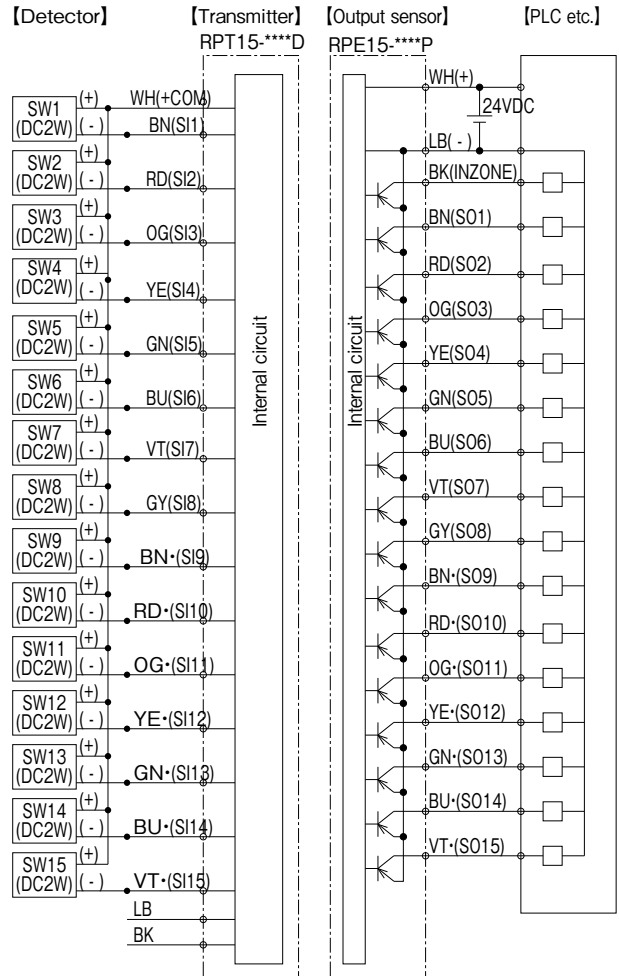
【Detector】 【Transmitter】 【Output sensor】 【PLC etc.】

RPT15-****D RPE15-****P

SW1 (DC2W) (+) (-) WH(+COM) BN(SI1)
SW2 (DC2W) (+) (-) RD(SI2)
SW3 (DC2W) (+) (-) OG(SI3)
SW4 (DC2W) (+) (-) YE(SI4)
SW5 (DC2W) (+) (-) GN(SI5)
SW6 (DC2W) (+) (-) BU(SI6)
SW7 (DC2W) (+) (-) VT(SI7)
SW8 (DC2W) (+) (-) GY(SI8)
SW9 (DC2W) (+) (-) BN･(SI9)
SW10 (DC2W) (+) (-) RD･(SI10)
SW11 (DC2W) (+) (-) OG･(SI11)
SW12 (DC2W) (+) (-) YE･(SI12)
SW13 (DC2W) (+) (-) GN･(SI13)
SW14 (DC2W) (+) (-) BU･(SI14)
SW15 (DC2W) (+) (-) VT･(SI15)
LB
BK

Internal circuit

Internal circuit

WH(+)
24VDC
LB(-)
BK(INZONE)
BN(SO1)
RD(SO2)
OG(SO3)
YE(SO4)
GN(SO5)
BU(SO6)
VT(SO7)
GY(SO8)
BN･(SO9)
RD･(SO10)
OG･(SO11)
YE･(SO12)
GN･(SO13)
BU･(SO14)
VT･(SO15)